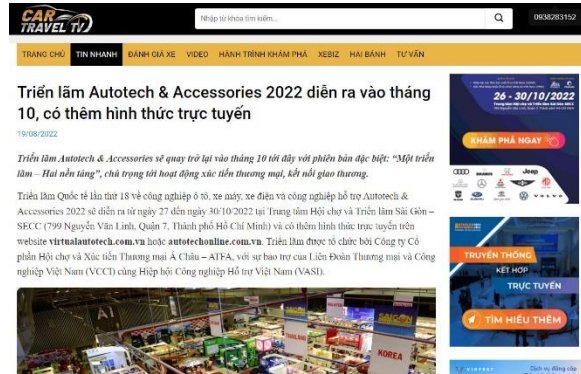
CAR TRAVEL TV

Nhập từ khóa tìm kiếm...

0938283152

TRANG CHỦ TIN NHANH ĐÁNH GIÁ XE VIDEO HÀNH TRÌNH KHÁM PHÁ XEBIZ HAI BÁNH TƯ VẤN

Triển lãm Autotech & Accessories 2022 diễn ra vào tháng 10, có thêm hình thức trực tuyến

19/08/2022

Triển lãm Autotech & Accessories sẽ quay trở lại vào tháng 10 tới đây với phiên bản đặc biệt: "Một triển lãm – Hai nền tảng", chú trọng tới hoạt động xúc tiến thương mại, kết nối giao thương.

Triển lãm Quốc tế lần thứ 18 về công nghiệp ô tô, xe máy, xe điện và công nghiệp hỗ trợ Autotech & Accessories 2022 sẽ diễn ra từ ngày 27 đến ngày 30/10/2022 tại Trung tâm Hội chợ và Triển lãm Sài Gòn – SECC (799 Nguyễn Văn Linh, Quận 7, Thành phố Hồ Chí Minh) và có thêm hình thức trực tuyến trên website virtualautotech.com.vn hoặc autotechonline.com.vn. Triển lãm được tổ chức bởi Công ty Cổ phần Hội chợ và Xúc tiến Thương mại Á Châu – ATFA, với sự bảo trợ của Liên Đoàn Thương mại và Công nghiệp Việt Nam (VCCI) cùng Hiệp hội Công nghiệp Hỗ trợ Việt Nam (VASI).

26 - 30/10/2022

KHÁM PHÁ NGAY

TRUYỀN THỐNG KẾT HỢP TRỰC TUYẾN

TÌM HIỂU THÊM

KOREA

Dịch vụ đăng